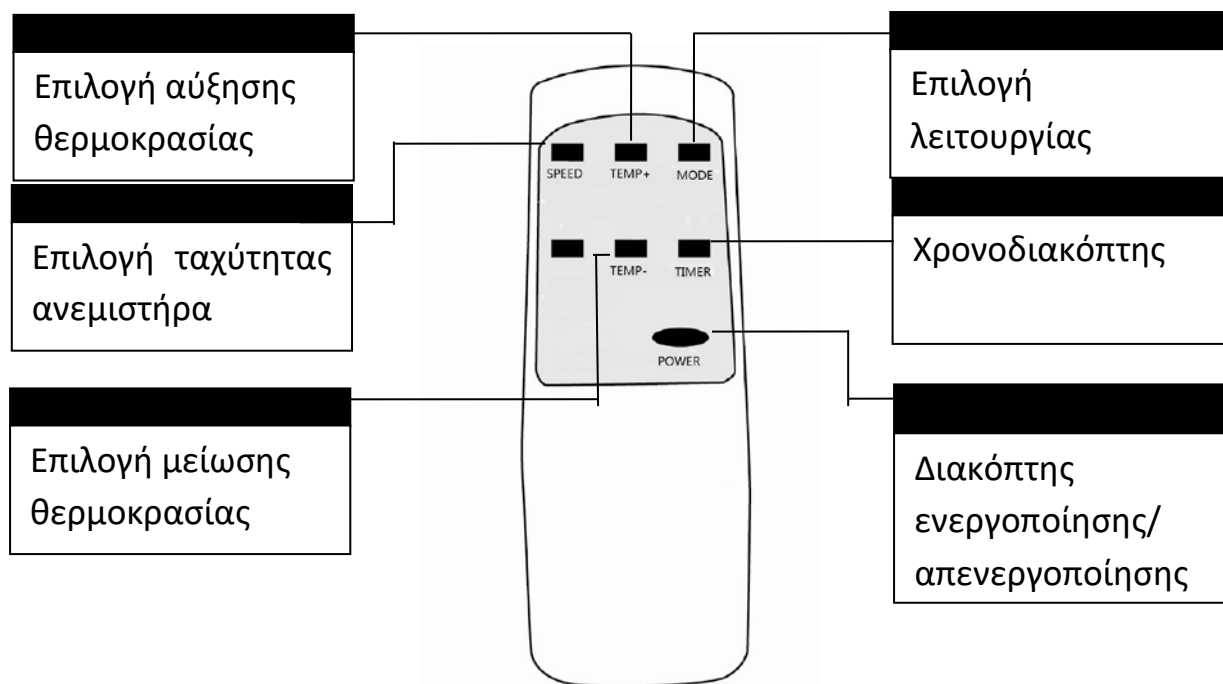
Επιλογή αύξησης θερμοκρασίας

Επιλογή λειτουργίας

SPEED

TEMP+

MODE

Επιλογή ταχύτητας ανεμιστήρα

Χρονοδιακόπτης

TEMP-

TIMER

POWER

Επιλογή μείωσης θερμοκρασίας

Διακόπτης ενεργοποίησης/ απενεργοποίησης